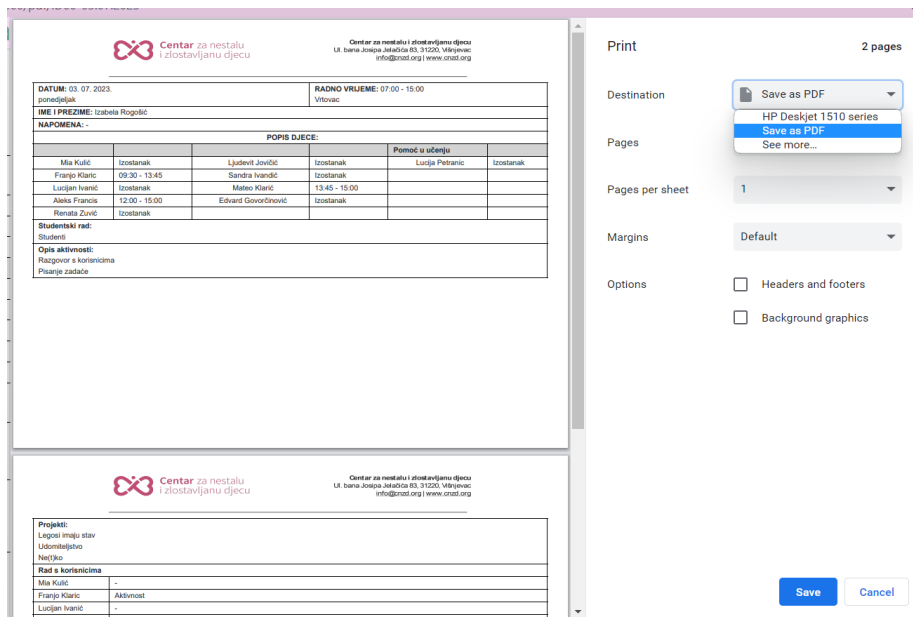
Centar za nestalu i zlostavljanu djecu

Centar za nestalu i zlostavljanu djecu
Ul. bana Josipa Jelačića 83, 31220, Višnjevac
info@cnzd.org | www.cnzd.org

| DATUM: 03. 07. 2023. ponedjeljak | | RADNO VRIJEME: 07:00 - 15:00 Vrtovac | | | |
|---|---|---|---|---|---|
| IME I PREZIME: Izabela Rogošić | | | | | |
| NAPOMENA: - | | | | | |
| POPIS DJECE: | | | | | |
| | | | | Pomoć u učenju | |
| Mia Kulić | Izostanak | Ljudevit Jovičić | Izostanak | Lucija Petranic | Izostanak |
| Franjo Klaric | 09:30 - 13:45 | Sandra Ivandić | Izostanak | | |
| Lucijan Ivanić | Izostanak | Mateo Klarić | 13:45 - 15:00 | | |
| Aleks Francis | 12:00 - 15:00 | Edvard Govorčinović | Izostanak | | |
| Renata Zuvić | Izostanak | | | | |

Studentski rad:
Studenti

Opis aktivnosti:
Razgovor s korisnicima
Pisanje zadaće

Centar za nestalu i zlostavljanu djecu

Centar za nestalu i zlostavljanu djecu
Ul. bana Josipa Jelačića 83, 31220, Višnjevac
info@cnzd.org | www.cnzd.org

Projekti:
Legosi imaju stav
Udomiteljstvo
Ne(t)ko

Rad s korisnicima

| Mia Kulić | - |
|---|---|
| Franjo Klaric | Aktivnost |
| Lucijan Ivanić | - |

Print
2 pages
Destination
Save as PDF
HP Deskjet 1510 series
Save as PDF
See more...
Pages
Pages per sheet
1
Margins
Default
Options
Headers and footers
Background graphics
Save
Cancel